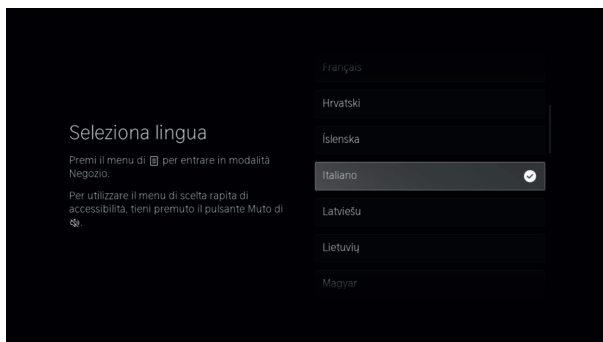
Seleziona lingua

Premi il menu di ▤ per entrare in modalità Negozio.

Per utilizzare il menu di scelta rapida di accessibilità, tieni premuto il pulsante Muto di 🔇.

Français

Hrvatski

Íslenska

Italiano

Latviešu

Lietuvių

Magyar